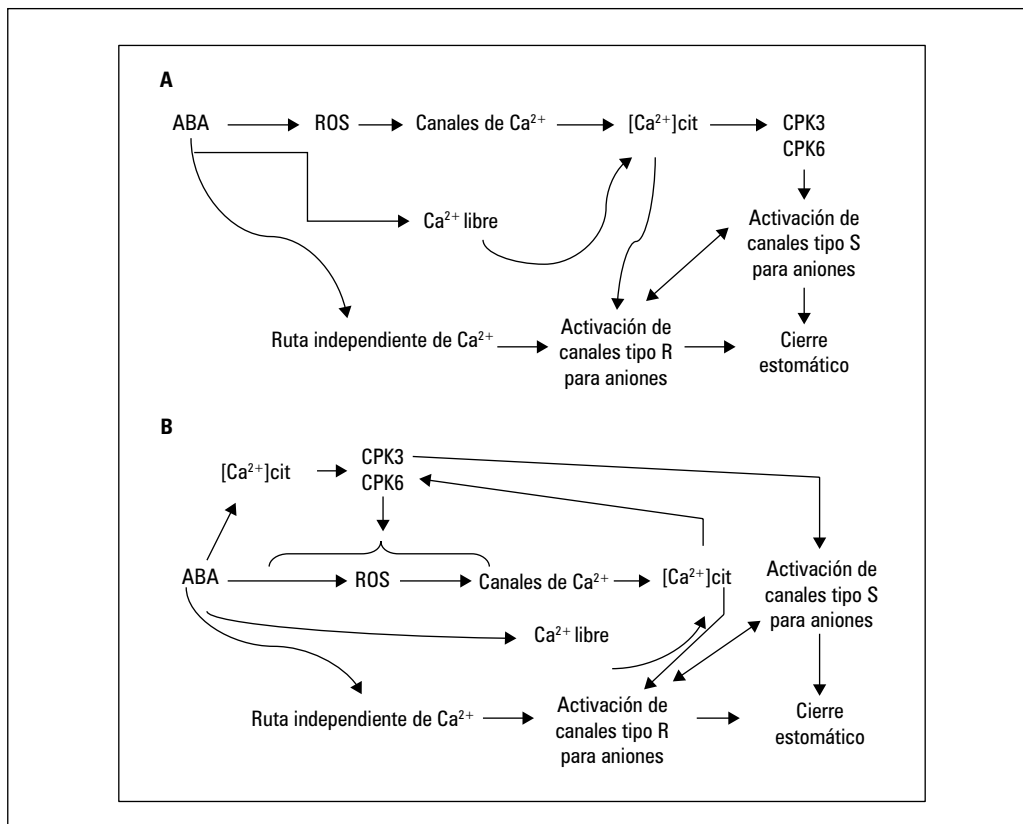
A

ABA → ROS → Canales de $Ca^{2+}$ → $[Ca^{2+}]$cit → CPK3 CPK6

$Ca^{2+}$ libre

Activación de canales tipo S para aniones

Ruta independiente de $Ca^{2+}$ → Activación de canales tipo R para aniones → Cierre estomático

B

$[Ca^{2+}]$cit → CPK3 CPK6

ABA → ROS → Canales de $Ca^{2+}$ → $[Ca^{2+}]$cit

Activación de canales tipo S para aniones

$Ca^{2+}$ libre

Ruta independiente de $Ca^{2+}$ → Activación de canales tipo R para aniones → Cierre estomático